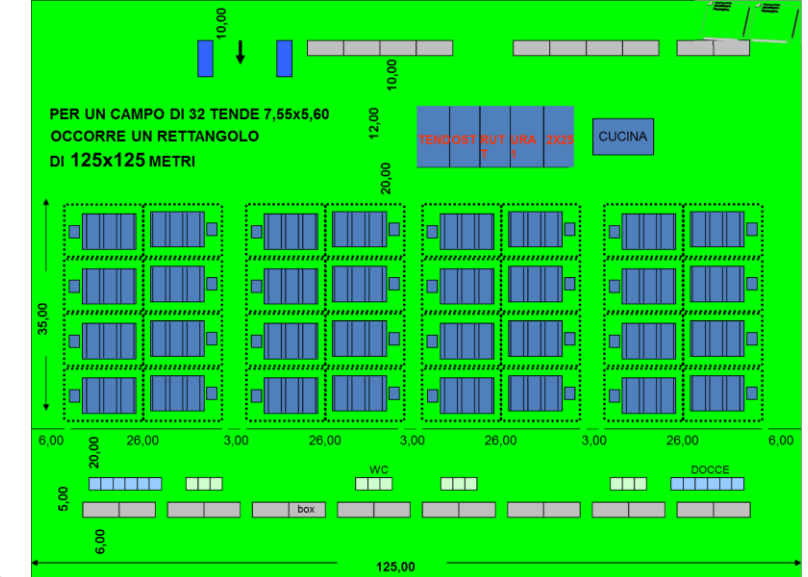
10,00

10,00

PER UN CAMPO DI 32 TENDE 7,55x5,60
OCCORRE UN RETTANGOLO
DI 125x125 METRI

12,00

TENDOSTRUTTURA 2X25

CUCINA

20,00

35,00

6,00 26,00 3,00 26,00 3,00 26,00 3,00 26,00 6,00

20,00

WC

DOCCE

5,00

box

6,00

125,00